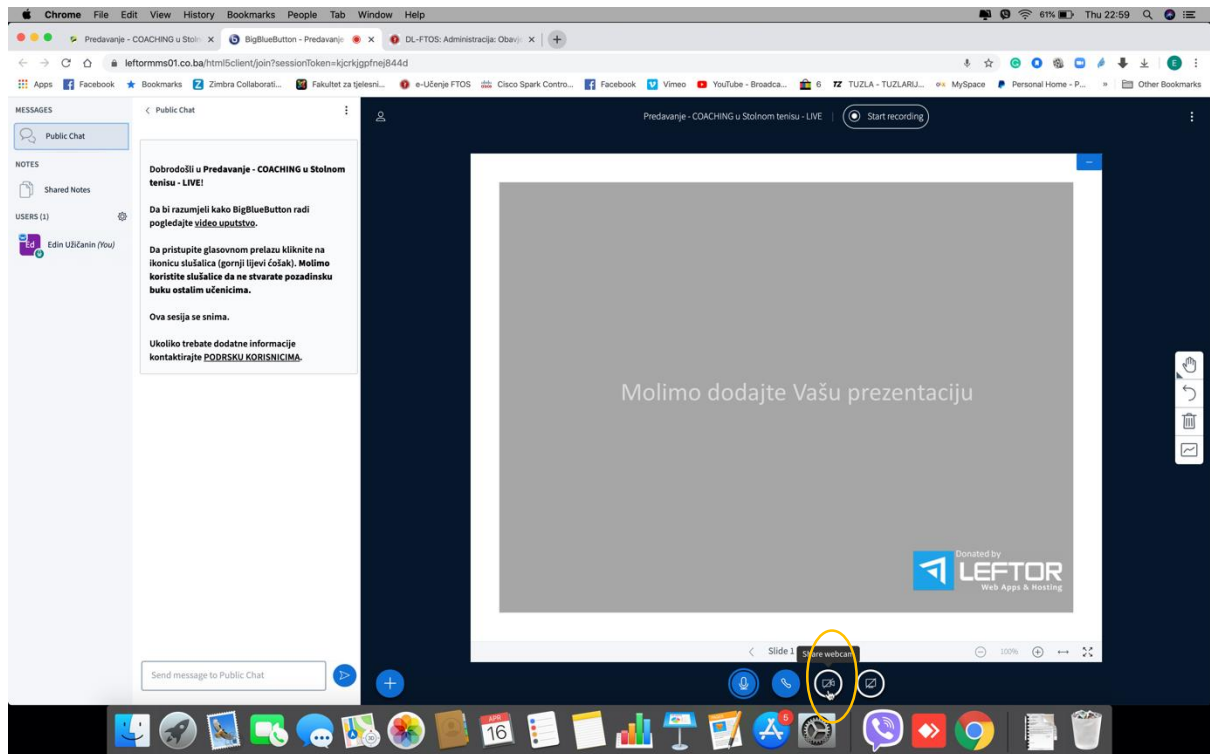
Chrome File Edit View History Bookmarks People Tab Window Help
61% Thu 22:59

Predavanje - COACHING u Stoln
BigBlueButton - Predavanje
DL-FTOS: Administracija: Obavje

leftormms01.co.ba/html5client/join?sessionToken=kjcrkjgpfnej844d

Apps Facebook Bookmarks Zimbra Collaborati... Fakultet za tjelesni... e-Učenje FTOS Cisco Spark Contro... Facebook Vimeo YouTube - Broadca... 6 TUZLA - TUZLARIJ... MySpace Personal Home - P... » Other Bookmarks

MESSAGES
Public Chat
NOTES
Shared Notes
USERS (1)
Ed Edin Užičanin (You)

< Public Chat

Dobrodošli u Predavanje - COACHING u Stolnom tenisu - LIVE!

Da bi razumjeli kako BigBlueButton radi pogledajte video uputstvo.

Da pristupite glasovnom prelazu kliknite na ikonicu slušalica (gornji lijevi ćošak). Molimo koristite slušalice da ne stvarate pozadinsku buku ostalim učenicima.

Ova sesija se snima.

Ukoliko trebate dodatne informacije kontaktirajte PODRSKU KORISNICIMA.

Send message to Public Chat

Predavanje - COACHING u Stolnom tenisu - LIVE
Start recording

Molimo dodajte Vašu prezentaciju

Donated by
LEFTOR
Web Apps & Hosting

Slide 1
Share webcam
100%

APR
16
5